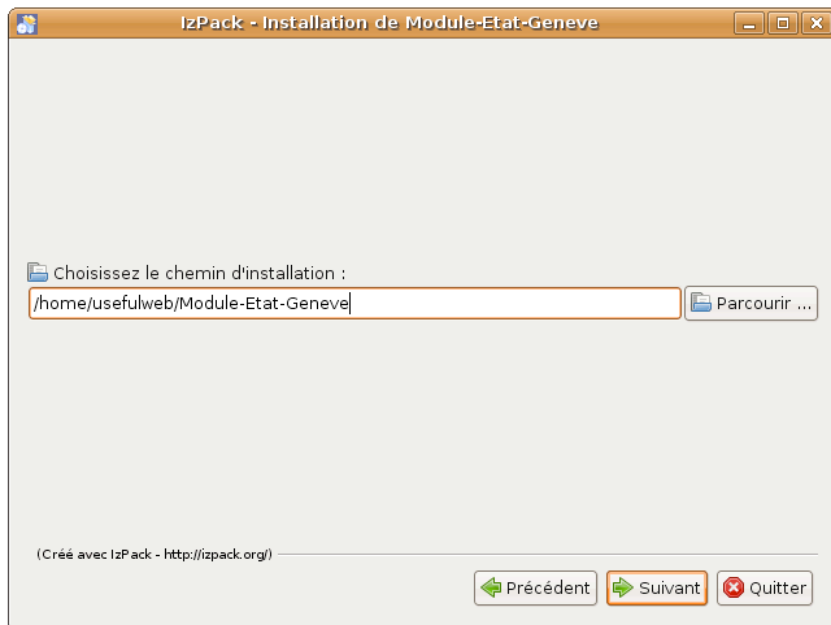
IzPack - Installation de Module-Etat-Geneve

Choisissez le chemin d'installation :

/home/usefulweb/Module-Etat-Geneve

Parcourir ...

(Créé avec IzPack - http://izpack.org/)

Précédent

Suivant

Quitter